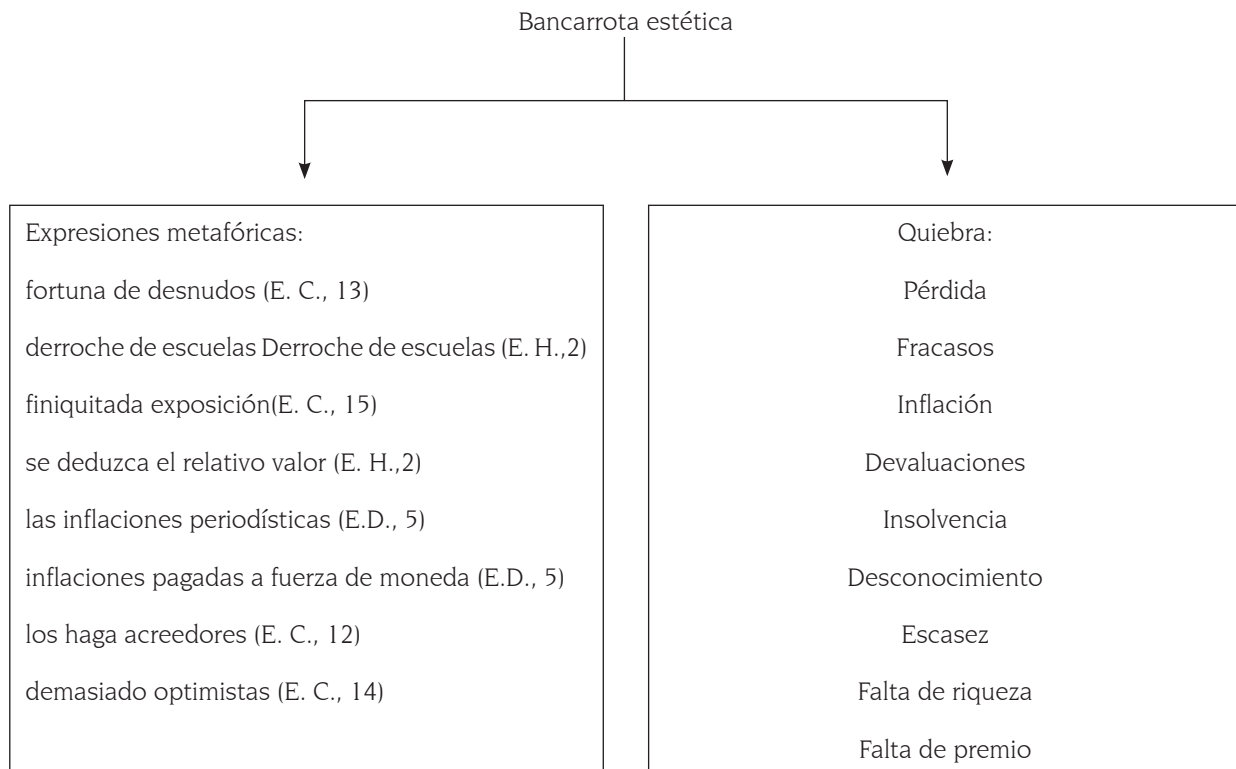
Bancarrota estética

Expresiones metafóricas:
fortuna de desnudos (E. C., 13)
derroche de escuelas Derroche de escuelas (E. H.,2)
finiquitada exposición(E. C., 15)
se deduzca el relativo valor (E. H.,2)
las inflaciones periodísticas (E.D., 5)
inflaciones pagadas a fuerza de moneda (E.D., 5)
los haga acreedores (E. C., 12)
demasiado optimistas (E. C., 14)

Quiebra:
Pérdida
Fracasos
Inflación
Devaluaciones
Insolvencia
Desconocimiento
Escasez
Falta de riqueza
Falta de premio